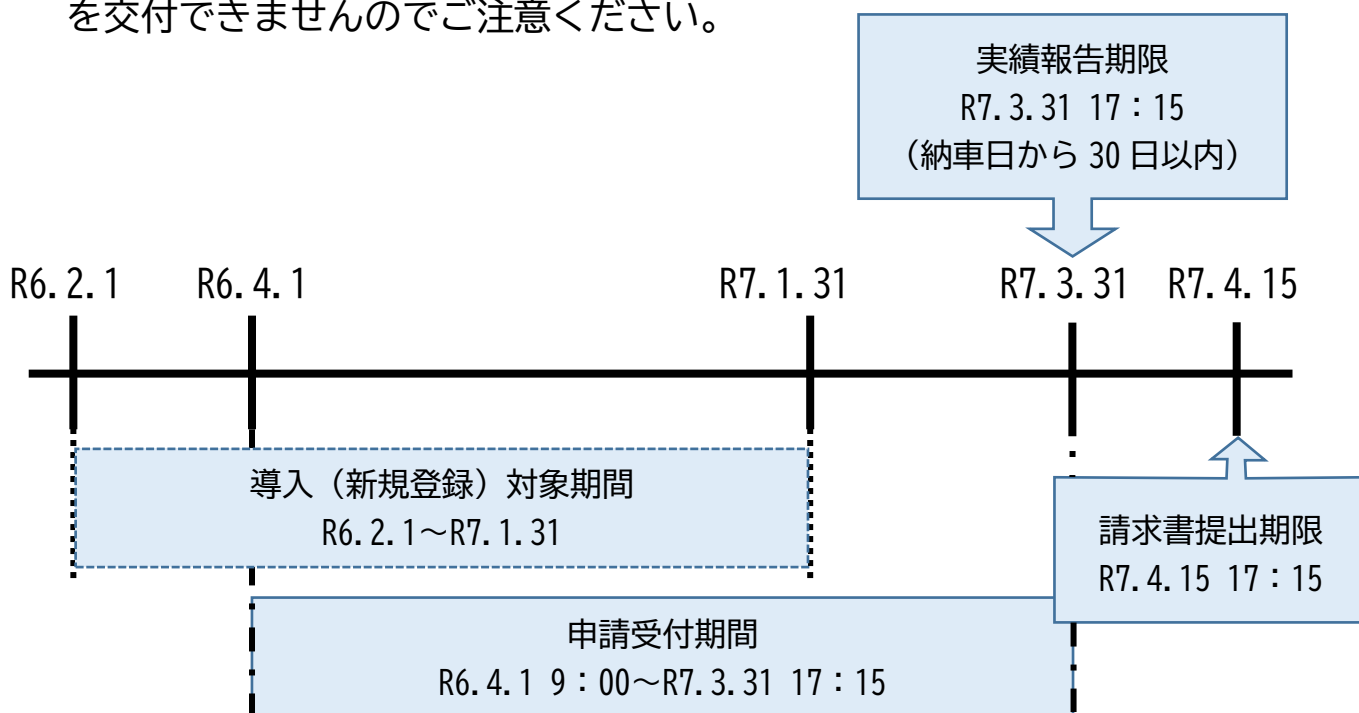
を交付できませんのでご注意ください。

実績報告期限
R7.3.31 17：15
（納車日から 30 日以内）

R6.2.1
R6.4.1
R7.1.31
R7.3.31
R7.4.15

導入（新規登録）対象期間
R6.2.1～R7.1.31

請求書提出期限
R7.4.15 17：15

申請受付期間
R6.4.1 9：00～R7.3.31 17：15